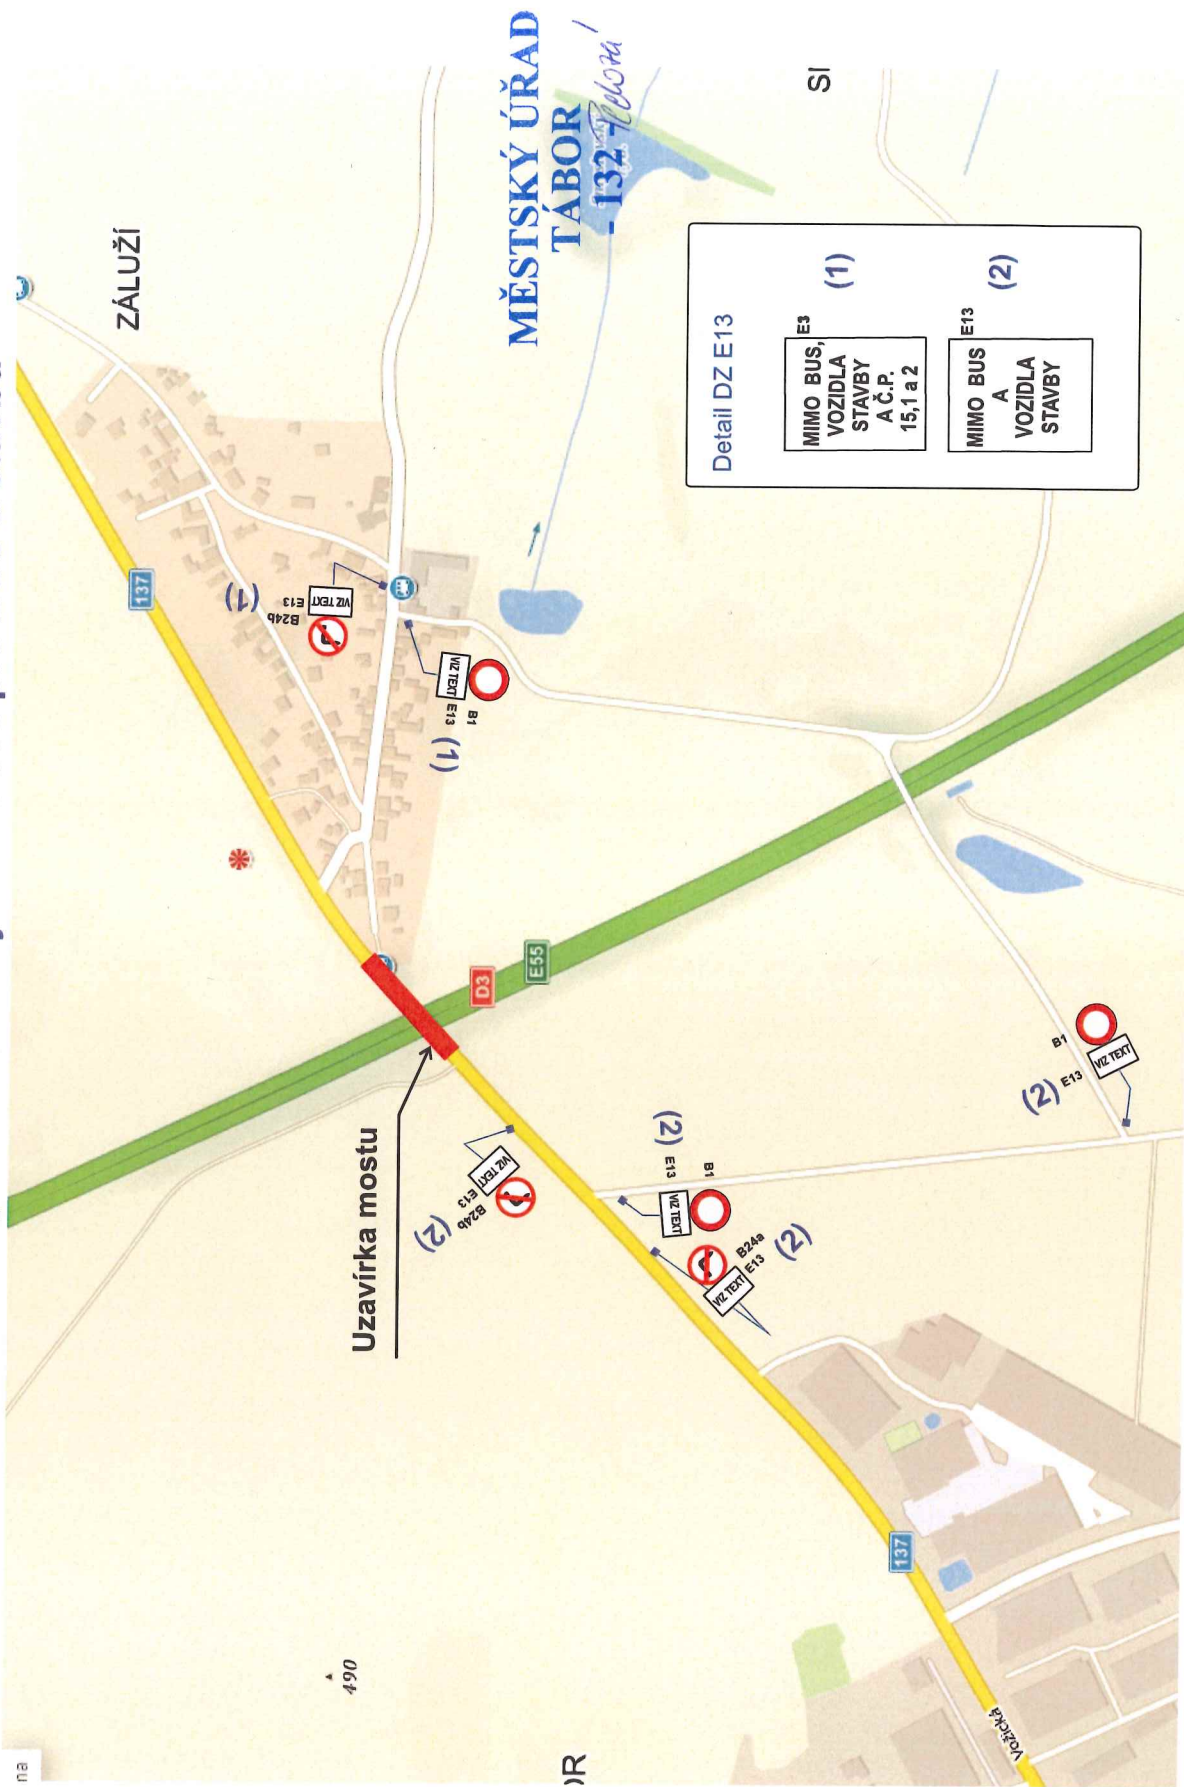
MĚSTSKÝ ÚŘAD TÁBOR
- 132 - Pelová

ZÁLUŽÍ

SI

Detail DZ E13

MIMO BUS, VOZIDLA STAVBY A Č.P. 15,1 a 2
E3
(1)

MIMO BUS A VOZIDLA STAVBY
E13
(2)

137

(1)
B24b
E13
VIZ TEXT

B1
E13
VIZ TEXT
(1)

D3
E55

Uzavírka mostu

(2)
B24b
E13
VIZ TEXT

(2)
E13
B1
VIZ TEXT

B24a
E13
VIZ TEXT
(2)

B1
E13
VIZ TEXT
(2)

137

490

Vožická

na

OR